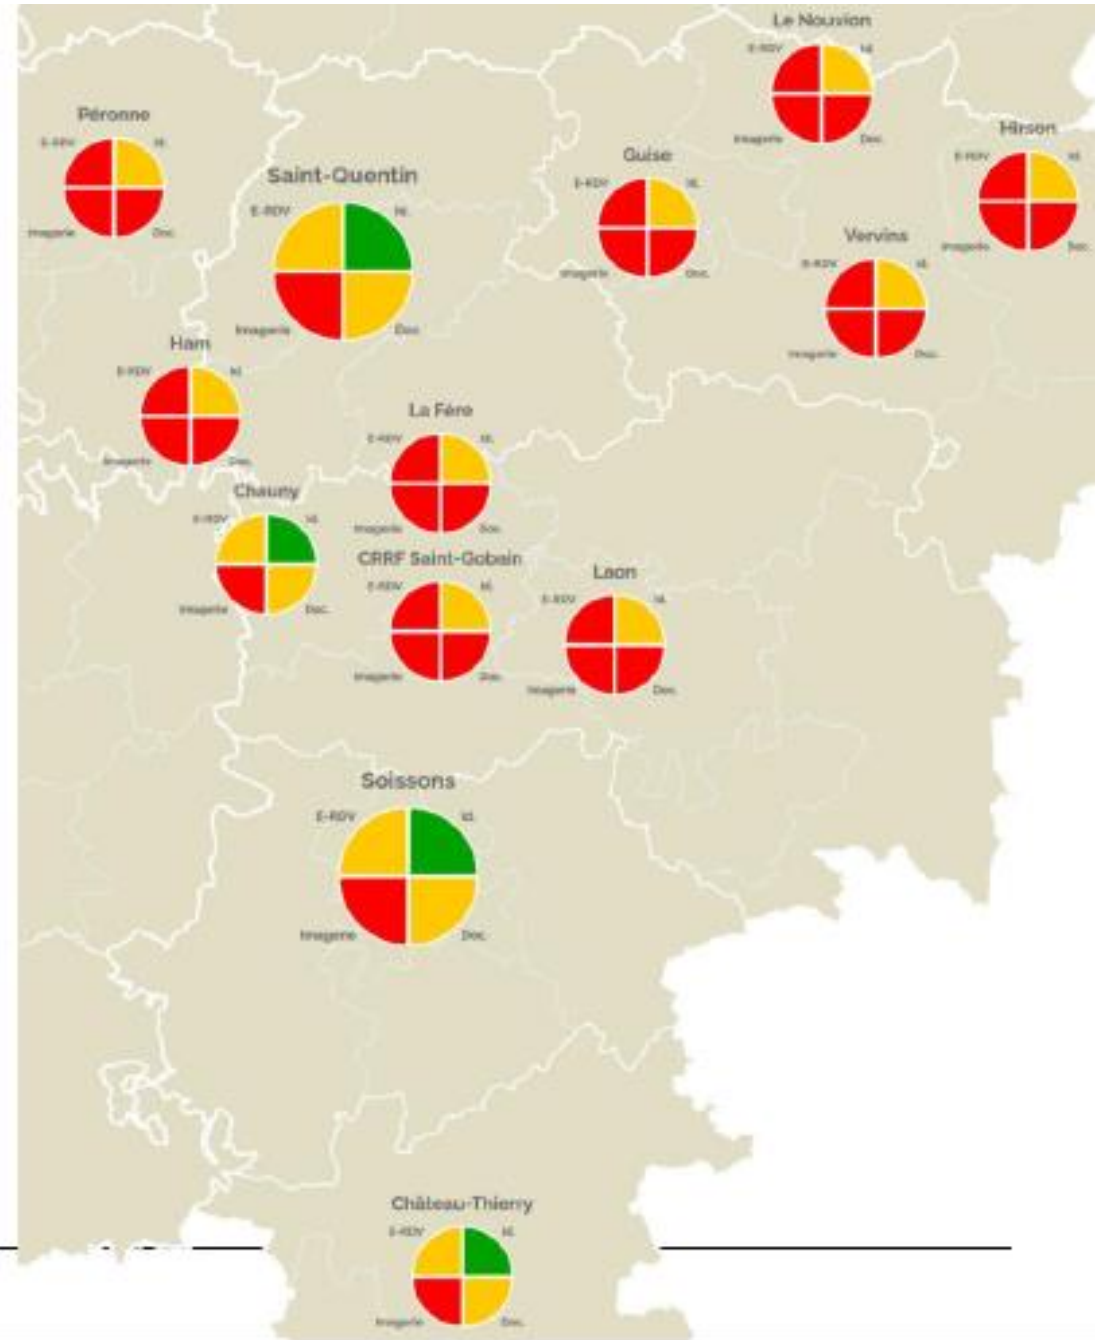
Le Nouvion
E-RDV
Id.
Imagerie
Doc.

Péronne
E-RDV
Id.
Imagerie
Doc.

Saint-Quentin
E-RDV
Id.
Imagerie
Doc.

Guise
E-RDV
Id.
Imagerie
Doc.

Hirson
E-RDV
Id.
Imagerie
Doc.

Vervins
E-RDV
Id.
Imagerie
Doc.

Ham
E-RDV
Id.
Imagerie
Doc.

La Fère
E-RDV
Id.
Imagerie
Doc.

Chauny
E-RDV
Id.
Imagerie
Doc.

CRRF Saint-Gobain
E-RDV
Id.
Imagerie
Doc.

Laon
E-RDV
Id.
Imagerie
Doc.

Soissons
E-RDV
Id.
Imagerie
Doc.

Château-Thierry
E-RDV
Id.
Imagerie
Doc.